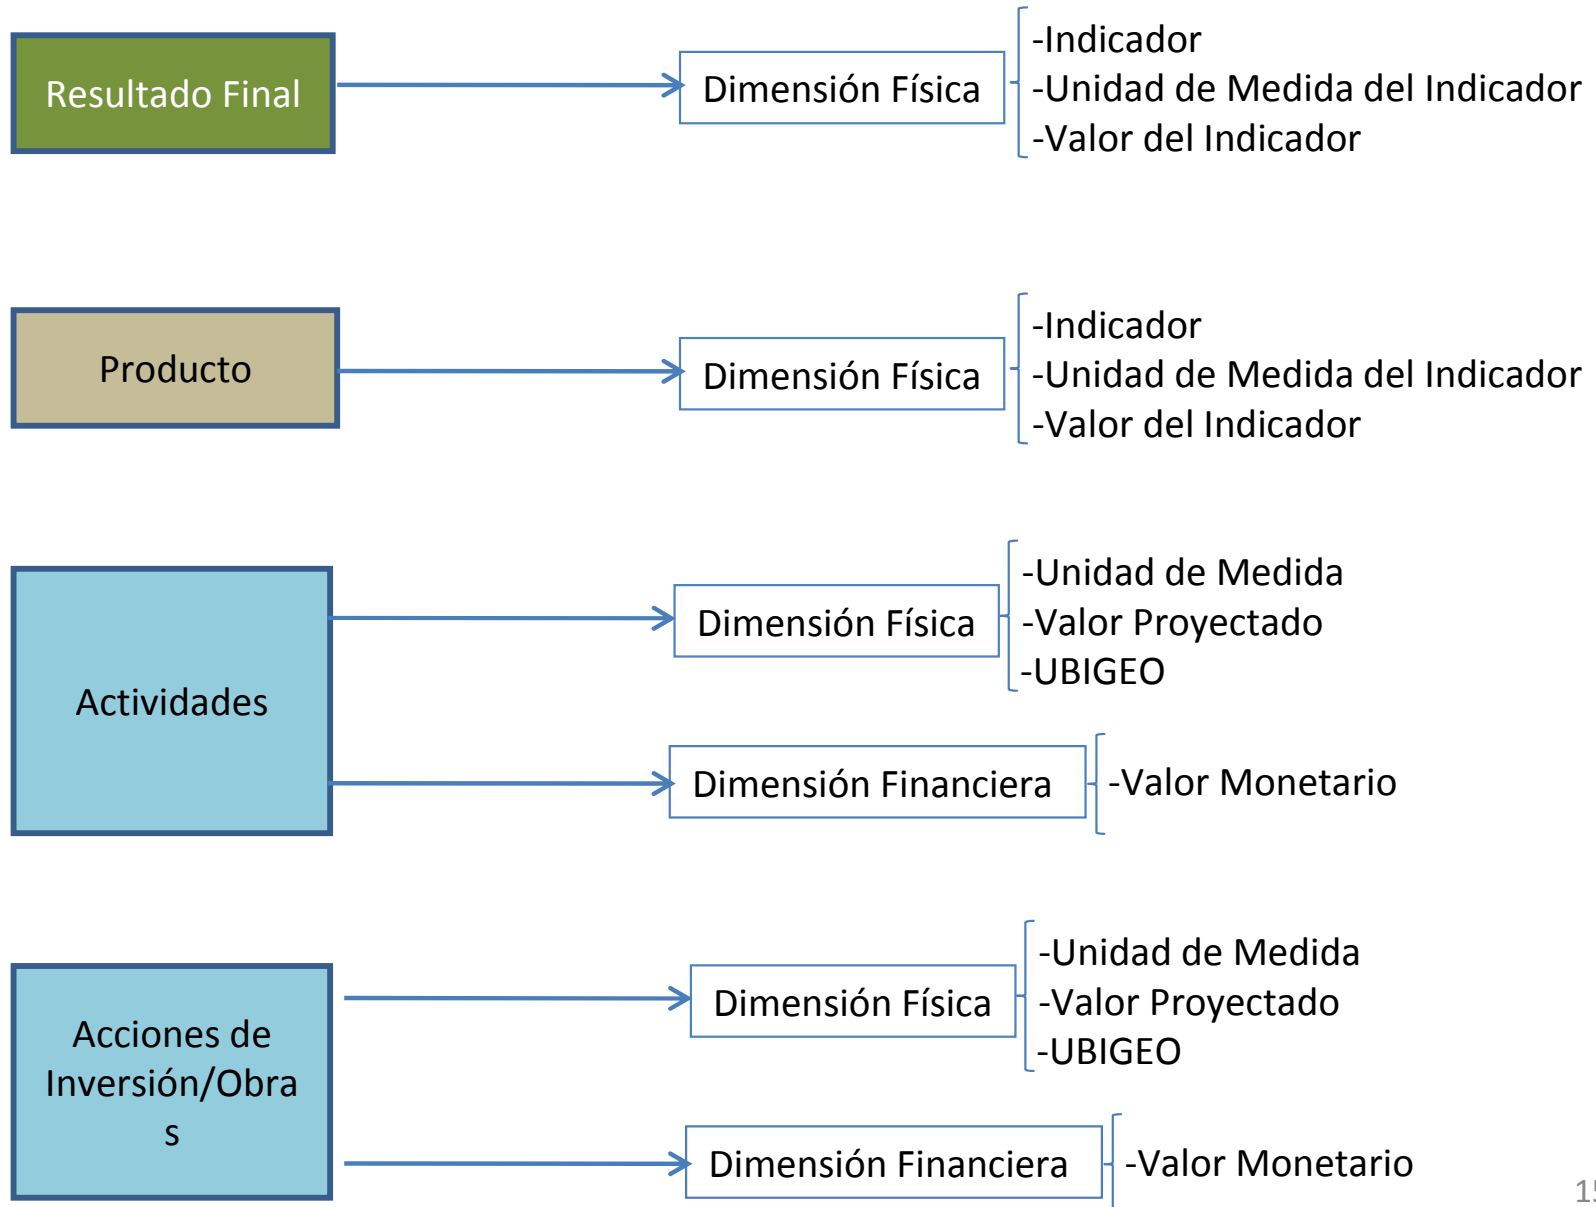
Resultado Final

Dimensión Física

-Indicador
-Unidad de Medida del Indicador
-Valor del Indicador

Producto

Dimensión Física

-Indicador
-Unidad de Medida del Indicador
-Valor del Indicador

Actividades

Dimensión Física

-Unidad de Medida
-Valor Proyectado
-UBIGEO

Dimensión Financiera

-Valor Monetario

Acciones de Inversión/Obra s

Dimensión Física

-Unidad de Medida
-Valor Proyectado
-UBIGEO

Dimensión Financiera

-Valor Monetario

1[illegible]